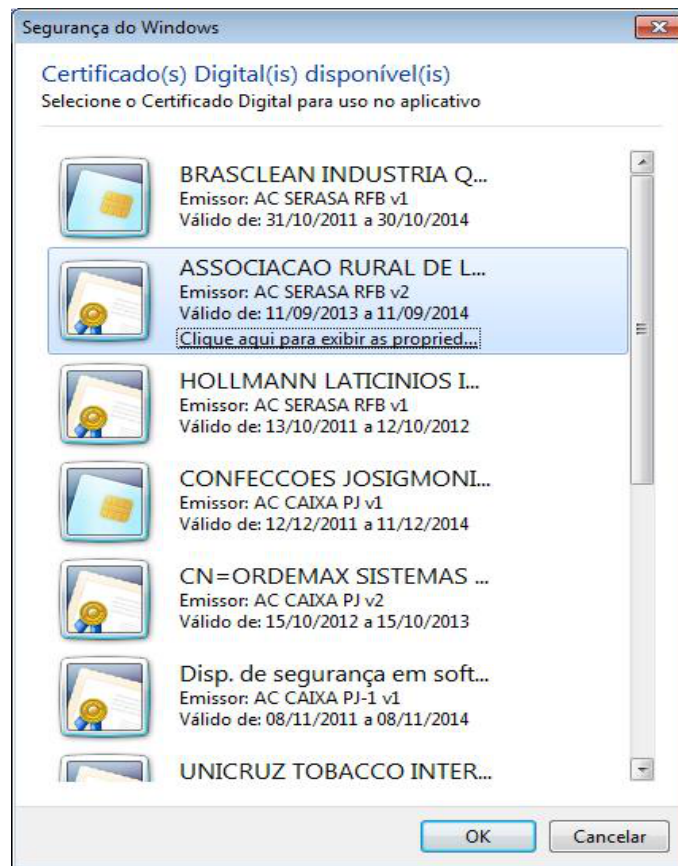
Segurança do Windows

Certificado(s) Digital(is) disponível(is)
Selecione o Certificado Digital para uso no aplicativo

BRASCLEAN INDUSTRIA Q...
Emissor: AC SERASA RFB v1
Válido de: 31/10/2011 a 30/10/2014

ASSOCIACAO RURAL DE L...
Emissor: AC SERASA RFB v2
Válido de: 11/09/2013 a 11/09/2014
Clique aqui para exibir as propried...

HOLLMANN LATICINIOS I...
Emissor: AC SERASA RFB v1
Válido de: 13/10/2011 a 12/10/2012

CONFECCOES JOSIGMONI...
Emissor: AC CAIXA PJ v1
Válido de: 12/12/2011 a 11/12/2014

CN=ORDEMAX SISTEMAS ...
Emissor: AC CAIXA PJ v2
Válido de: 15/10/2012 a 15/10/2013

Disp. de segurança em soft...
Emissor: AC CAIXA PJ-1 v1
Válido de: 08/11/2011 a 08/11/2014

UNICRUZ TOBACCO INTER...

OK
Cancelar